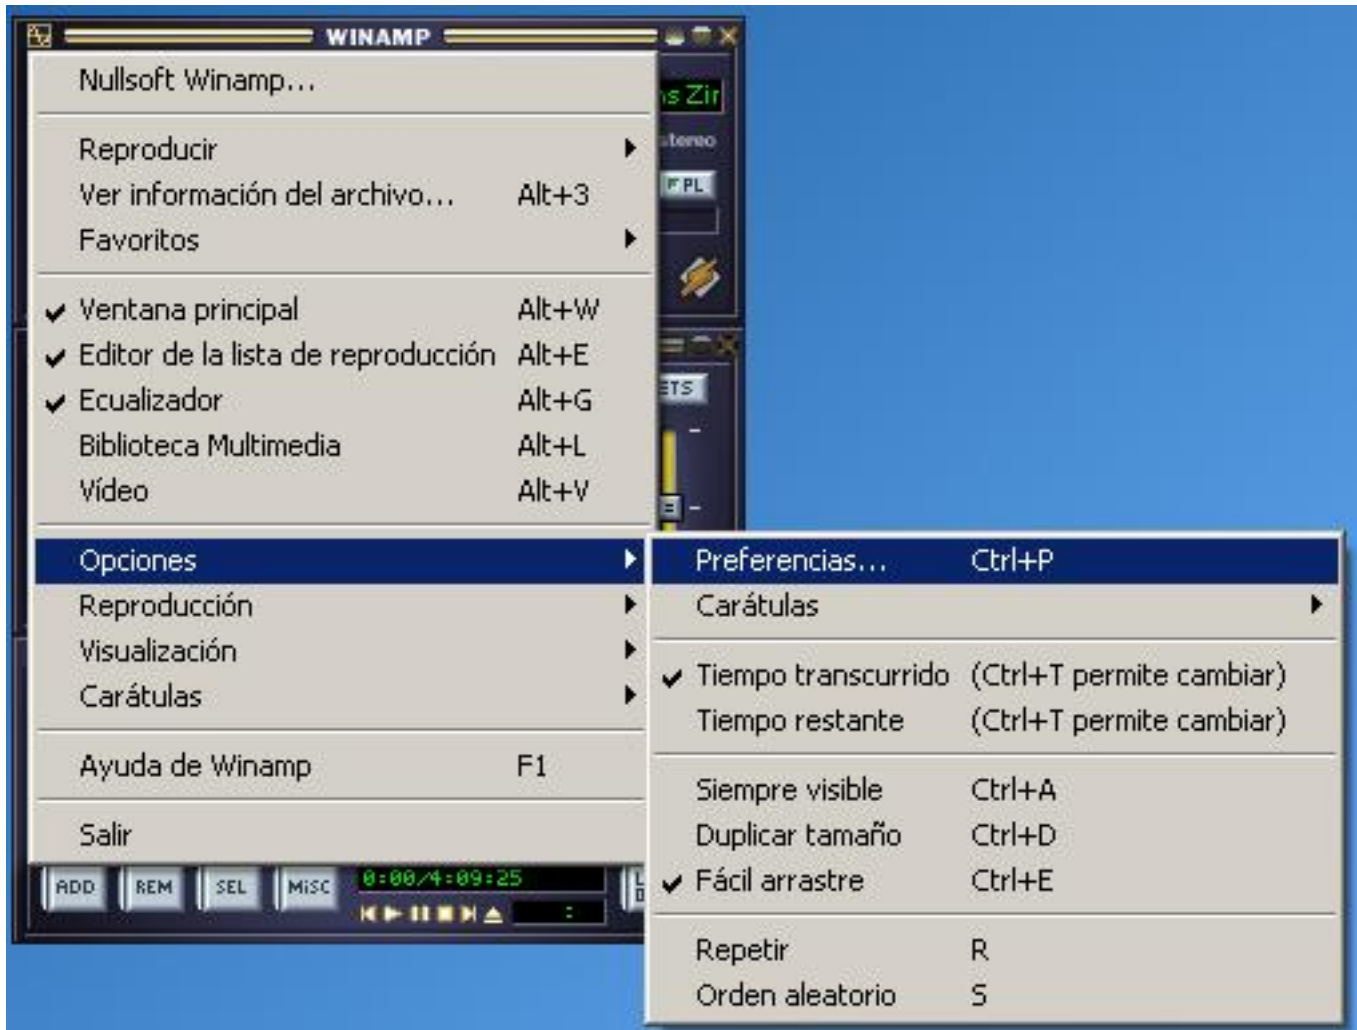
WINAMP

Nullsoft Winamp...

Reproducir
Ver información del archivo... Alt+3
Favoritos

Ventana principal Alt+W
Editor de la lista de reproducción Alt+E
Ecualizador Alt+G
Biblioteca Multimedia Alt+L
Vídeo Alt+V

Opciones
Reproducción
Visualización
Carátulas

Ayuda de Winamp F1

Salir

Preferencias... Ctrl+P
Carátulas

Tiempo transcurrido (Ctrl+T permite cambiar)
Tiempo restante (Ctrl+T permite cambiar)

Siempre visible Ctrl+A
Duplicar tamaño Ctrl+D
Fácil arrastre Ctrl+E

Repetir R
Orden aleatorio S

s Zir
stereo
PL
ETS
ADD REM SEL MISC
0:00/4:09:25